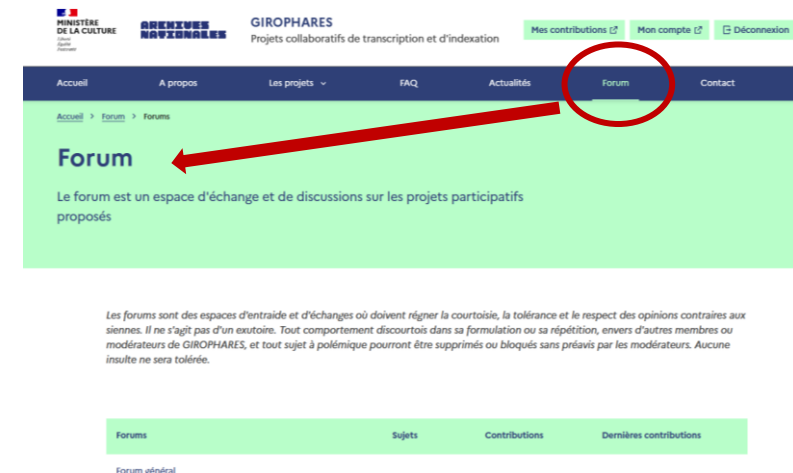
MINISTÈRE DE LA CULTURE
Liberté Égalité Fraternité

ARCHIVES NATIONALES

GIROPHARES
Projets collaboratifs de transcription et d'indexation

Mes contributions
Mon compte
Déconnexion

Accueil
A propos
Les projets
FAQ
Actualités
Forum
Contact

Accueil > Forum > Forums

Forum

Le forum est un espace d'échange et de discussions sur les projets participatifs proposés

Les forums sont des espaces d'entraide et d'échanges où doivent régner la courtoisie, la tolérance et le respect des opinions contraires aux siennes. Il ne s'agit pas d'un exutoire. Tout comportement discourtois dans sa formulation ou sa répétition, envers d'autres membres ou modérateurs de GIROPHARES, et tout sujet à polémique pourront être supprimés ou bloqués sans préavis par les modérateurs. Aucune insulte ne sera tolérée.

| Forums | Sujets | Contributions | Dernières contributions |
|---|---|---|---|
| Forum général | | | |